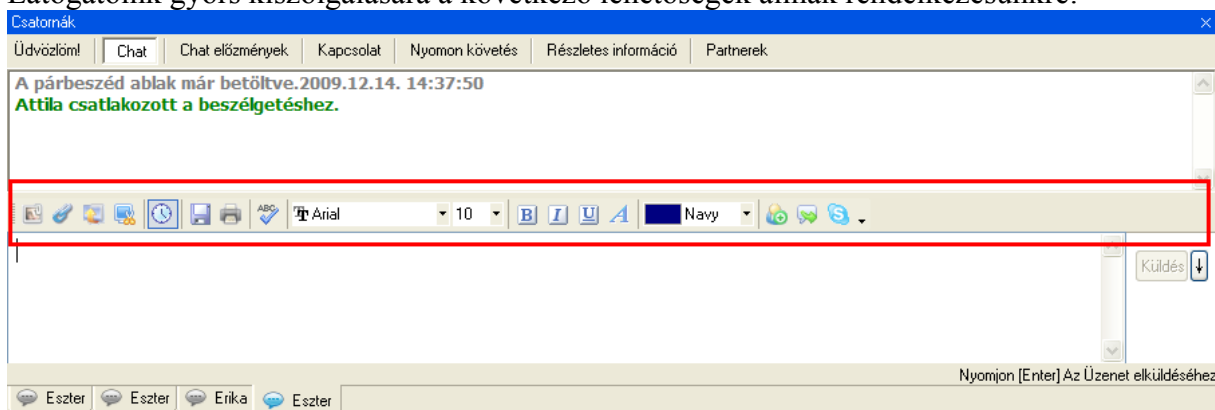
Látogatóink gyors kiszolgálására a következő lehetőségek állnak rendelkezésünkre:

Csatornák

Üdvözlöm! | Chat | Chat előzmények | Kapcsolat | Nyomon követés | Részletes információ | Partnerek

A párbeszéd ablak már betöltve.2009.12.14. 14:37:50
Attila csatlakozott a beszélgetéshez.

Arial 10 B I U A Navy

Küldés

Nyomjon [Enter] Az Üzenet elküldéséhez

Eszter | Eszter | Erika | Eszter